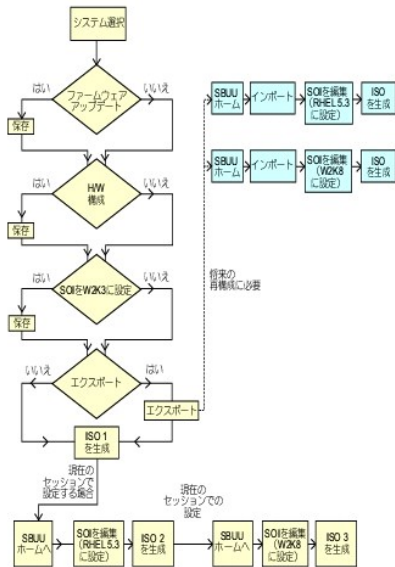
システム選択

はい
ファームウェアアップデート
いいえ
保存

はい
H/W構成
いいえ
保存

はい
SOIをW2K3に設定
いいえ
保存

いいえ
エクスポート
はい
エクスポート

ISO 1を生成

SBUUホーム
インポート
SOIを編集(RHEL 5.3に設定)
ISOを生成

SBUUホーム
インポート
SOIを編集(W2K8に設定)
ISOを生成

将来の再構成に必要

現在のセッションで設定する場合

現在のセッションでの設定

SBUUホームへ
SOIを編集(RHEL 5.3に設定)
ISO 2を生成
SBUUホームへ
SOIを編集(W2K8に設定)
ISO 3を生成